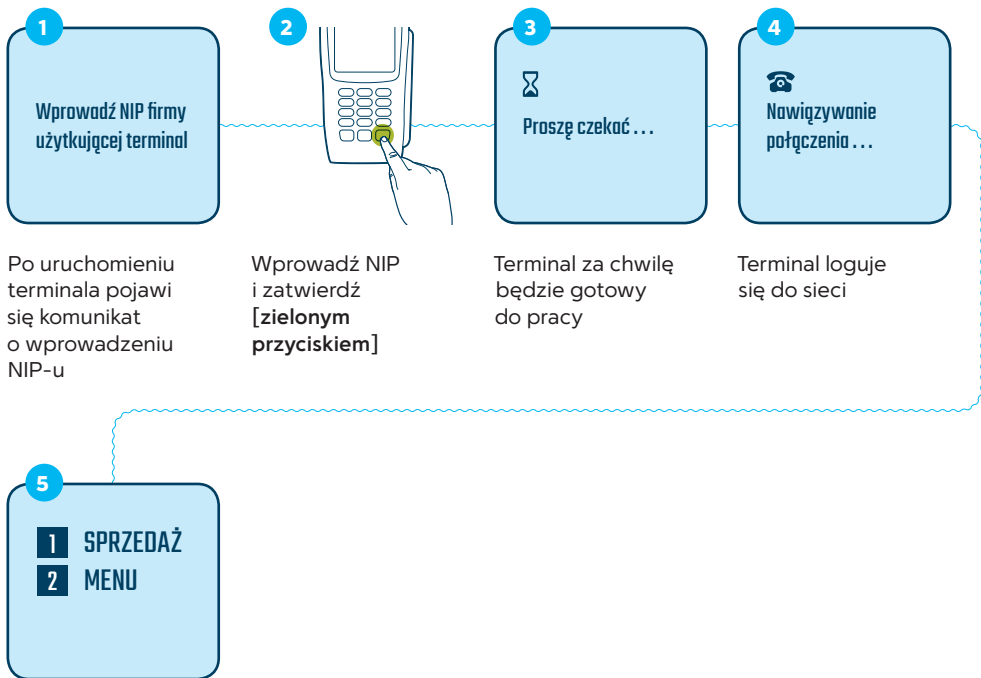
1

Wprowadź NIP firmy użytkującej terminal

Po uruchomieniu terminala pojawi się komunikat o wprowadzeniu NIP-u

2

Wprowadź NIP i zatwierdź [zielonym przyciskiem]

3

⌛ Proszę czekać...

Terminal za chwilę będzie gotowy do pracy

4

☎ Nawiązywanie połączenia...

Terminal loguje się do sieci

5

1 SPRZEDAŻ
2 MENU